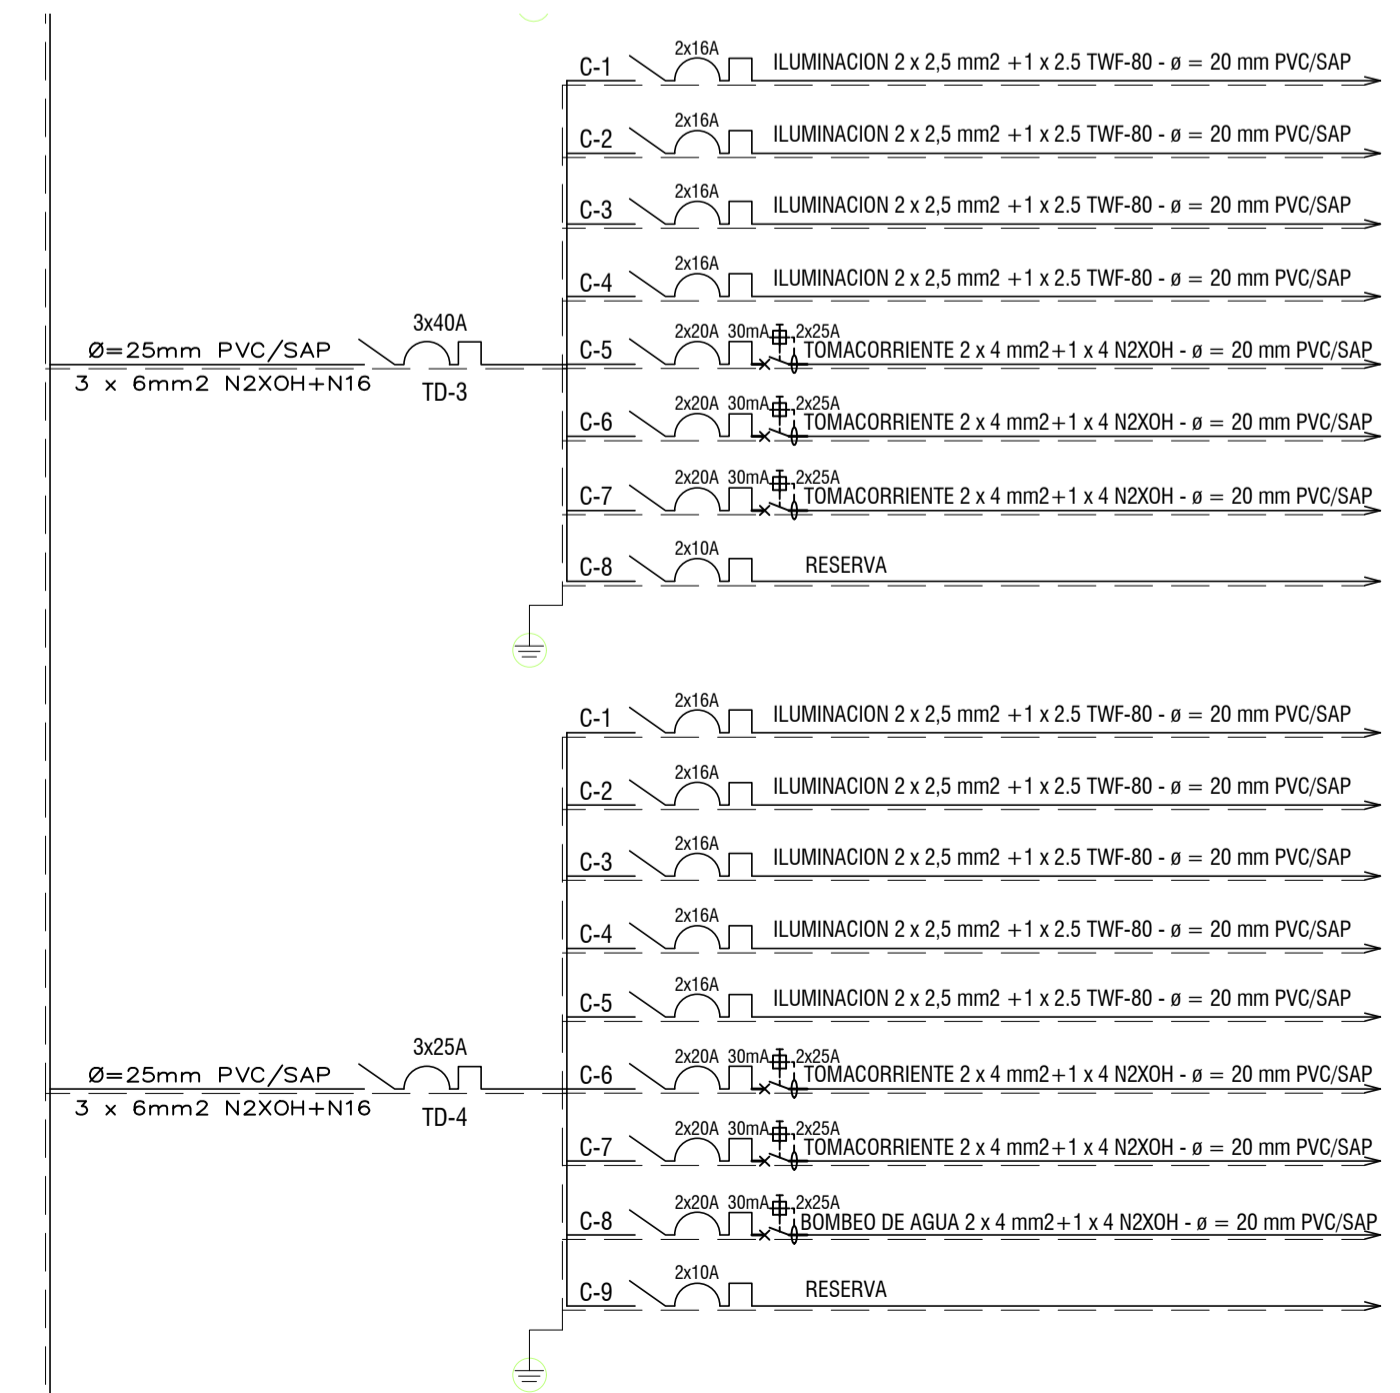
C-1 2x16A ILUMINACION 2 x 2,5 mm2 +1 x 2.5 TWF-80 - ø = 20 mm PVC/SAP

C-2 2x16A ILUMINACION 2 x 2,5 mm2 +1 x 2.5 TWF-80 - ø = 20 mm PVC/SAP

C-3 2x16A ILUMINACION 2 x 2,5 mm2 +1 x 2.5 TWF-80 - ø = 20 mm PVC/SAP

C-4 2x16A ILUMINACION 2 x 2,5 mm2 +1 x 2.5 TWF-80 - ø = 20 mm PVC/SAP

Ø=25mm PVC/SAP
3 x 6mm2 N2XOH+N16
3x40A
TD-3

C-5 2x20A 30mA 2x25A TOMACORRIENTE 2 x 4 mm2+1 x 4 N2XOH - ø = 20 mm PVC/SAP

C-6 2x20A 30mA 2x25A TOMACORRIENTE 2 x 4 mm2+1 x 4 N2XOH - ø = 20 mm PVC/SAP

C-7 2x20A 30mA 2x25A TOMACORRIENTE 2 x 4 mm2+1 x 4 N2XOH - ø = 20 mm PVC/SAP

C-8 2x10A RESERVA

C-1 2x16A ILUMINACION 2 x 2,5 mm2 +1 x 2.5 TWF-80 - ø = 20 mm PVC/SAP

C-2 2x16A ILUMINACION 2 x 2,5 mm2 +1 x 2.5 TWF-80 - ø = 20 mm PVC/SAP

C-3 2x16A ILUMINACION 2 x 2,5 mm2 +1 x 2.5 TWF-80 - ø = 20 mm PVC/SAP

C-4 2x16A ILUMINACION 2 x 2,5 mm2 +1 x 2.5 TWF-80 - ø = 20 mm PVC/SAP

C-5 2x16A ILUMINACION 2 x 2,5 mm2 +1 x 2.5 TWF-80 - ø = 20 mm PVC/SAP

Ø=25mm PVC/SAP
3 x 6mm2 N2XOH+N16
3x25A
TD-4

C-6 2x20A 30mA 2x25A TOMACORRIENTE 2 x 4 mm2+1 x 4 N2XOH - ø = 20 mm PVC/SAP

C-7 2x20A 30mA 2x25A TOMACORRIENTE 2 x 4 mm2+1 x 4 N2XOH - ø = 20 mm PVC/SAP

C-8 2x20A 30mA 2x25A BOMBEO DE AGUA 2 x 4 mm2+1 x 4 N2XOH - ø = 20 mm PVC/SAP

C-9 2x10A RESERVA